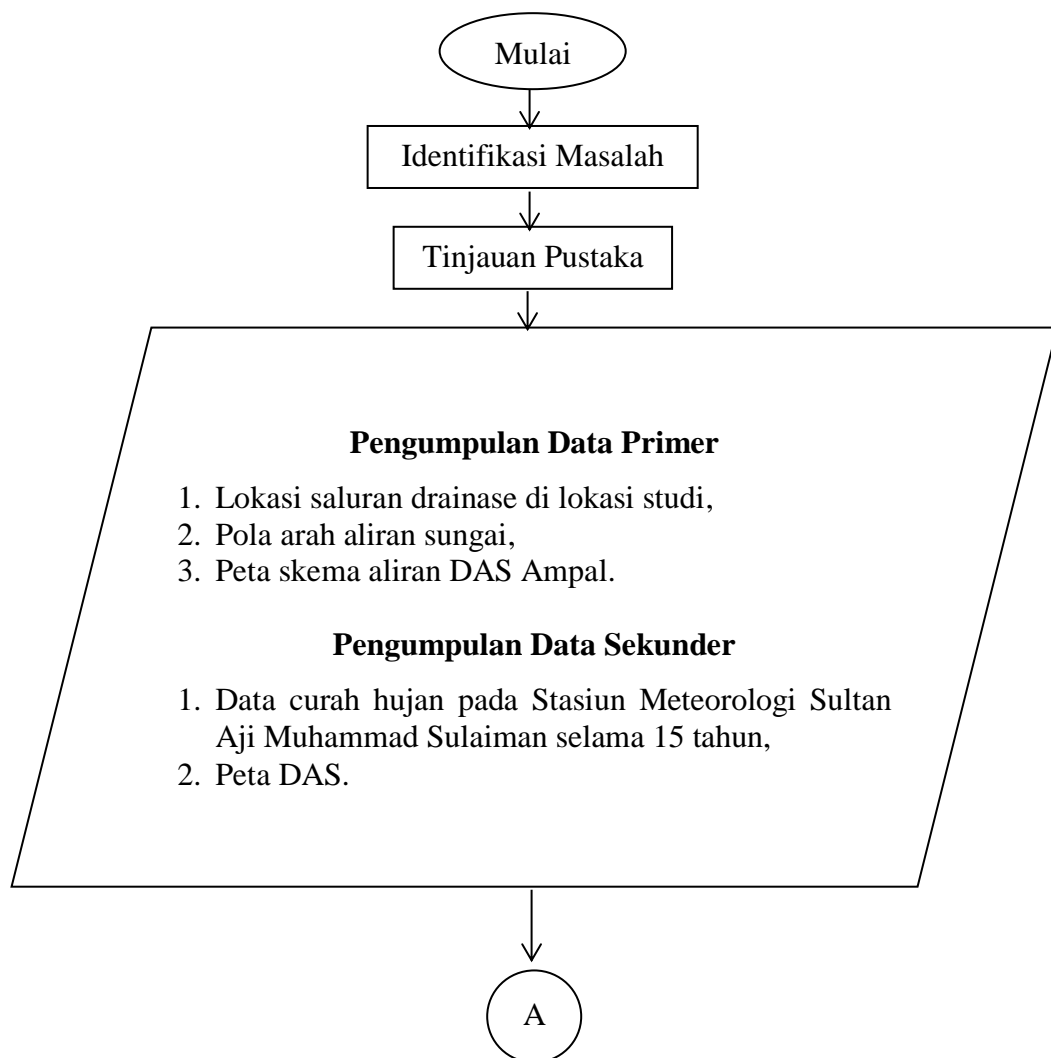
Mulai

Identifikasi Masalah

Tinjauan Pustaka

**Pengumpulan Data Primer**

1. Lokasi saluran drainase di lokasi studi,
2. Pola arah aliran sungai,
3. Peta skema aliran DAS Ampal.

**Pengumpulan Data Sekunder**

1. Data curah hujan pada Stasiun Meteorologi Sultan Aji Muhammad Sulaiman selama 15 tahun,
2. Peta DAS.

A